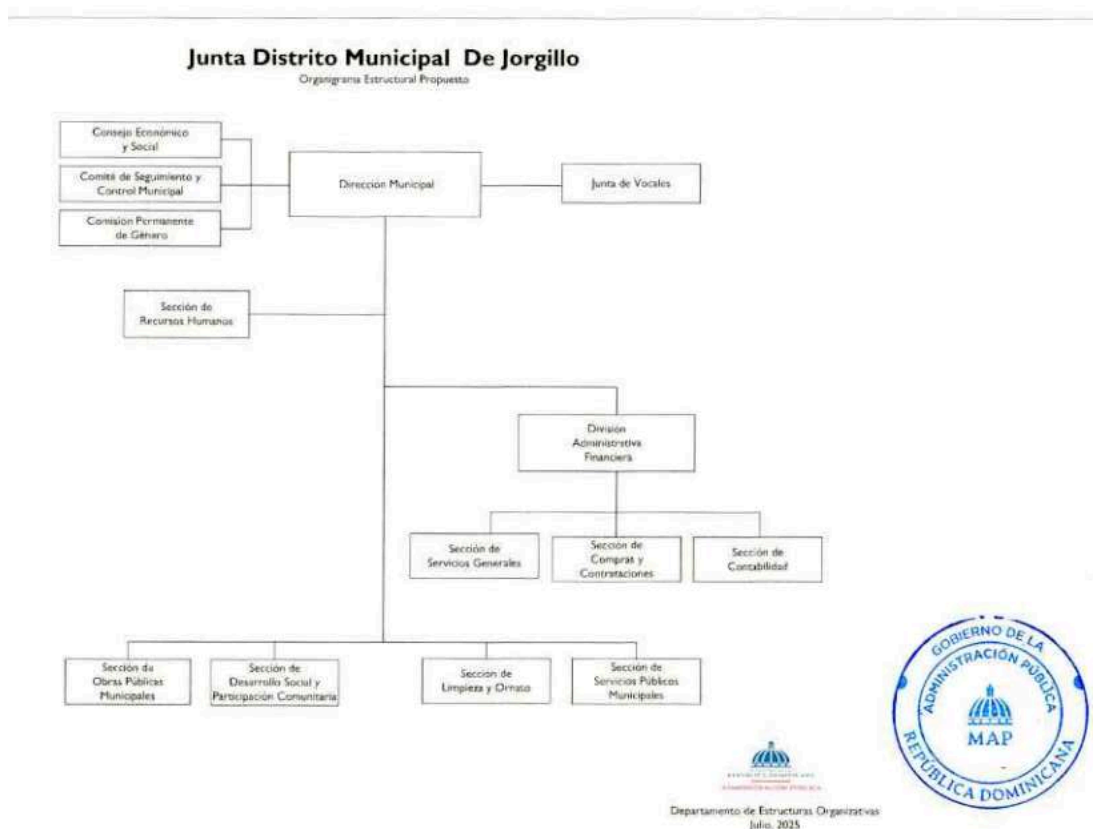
Junta Distrito Municipal De Jorgillo
Organigrama Estructural Propuesto

Consejo Económico y Social

Comité de Seguimiento y Control Municipal

Comisión Permanente de Género

Dirección Municipal

Junta de Vocales

Sección de Recursos Humanos

División Administrativa Financiera

Sección de Servicios Generales

Sección de Compras y Contrataciones

Sección de Contabilidad

Sección de Obras Públicas Municipales

Sección de Desarrollo Social y Participación Comunitaria

Sección de Limpieza y Ornato

Sección de Servicios Públicos Municipales

GOBIERNO DE LA ADMINISTRACIÓN PÚBLICA
MAP
REPÚBLICA DOMINICANA

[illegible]
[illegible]

Departamento de Estructuras Organizativas
Julio, 2025